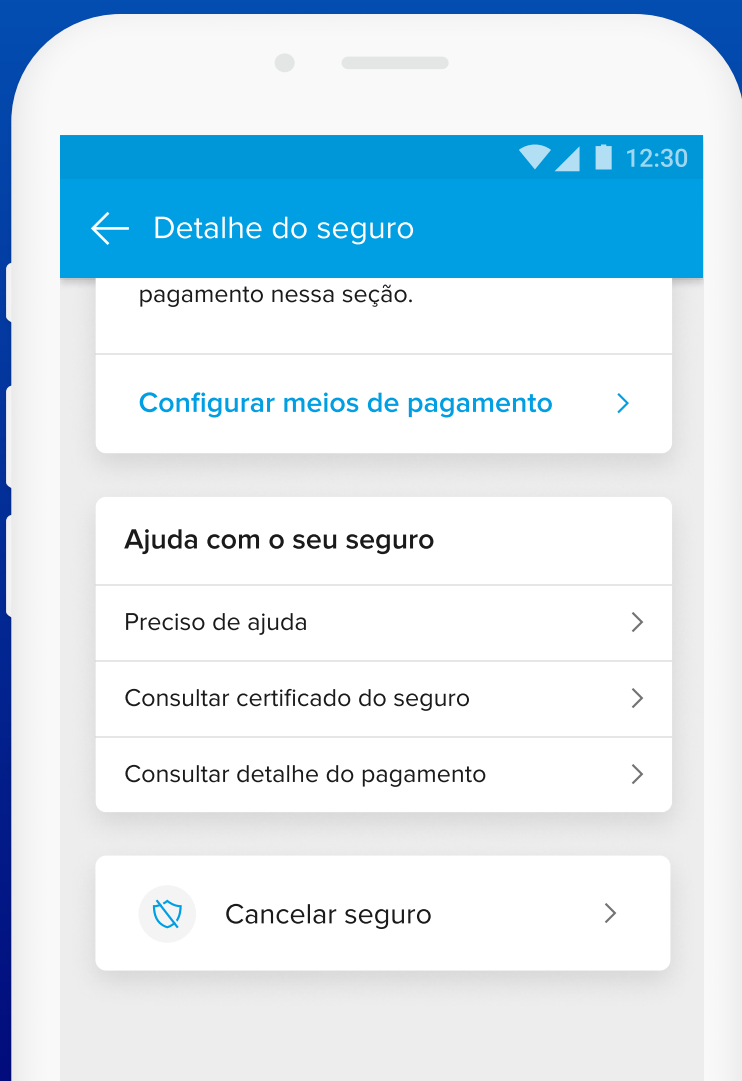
12:30

Detalhe do seguro

pagamento nessa seção.

Configurar meios de pagamento

Ajuda com o seu seguro

Preciso de ajuda

Consultar certificado do seguro

Consultar detalhe do pagamento

Cancelar seguro